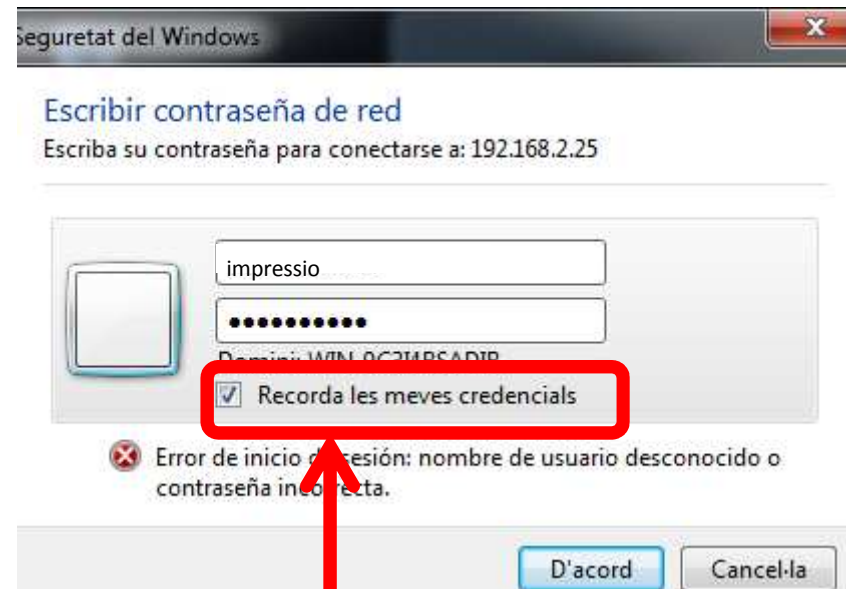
Seguretat del Windows

Escribir contraseña de red
Escriba su contraseña para conectarse a: 192.168.2.25

impressio
●●●●●●●●●●
Domini: WIN-0C2I4BSADIR
☑ Recorda les meves credencials

Error de inicio d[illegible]sesión: nombre de usuario desconocido o contraseña inco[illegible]cta.

D'acord
Cancel·la